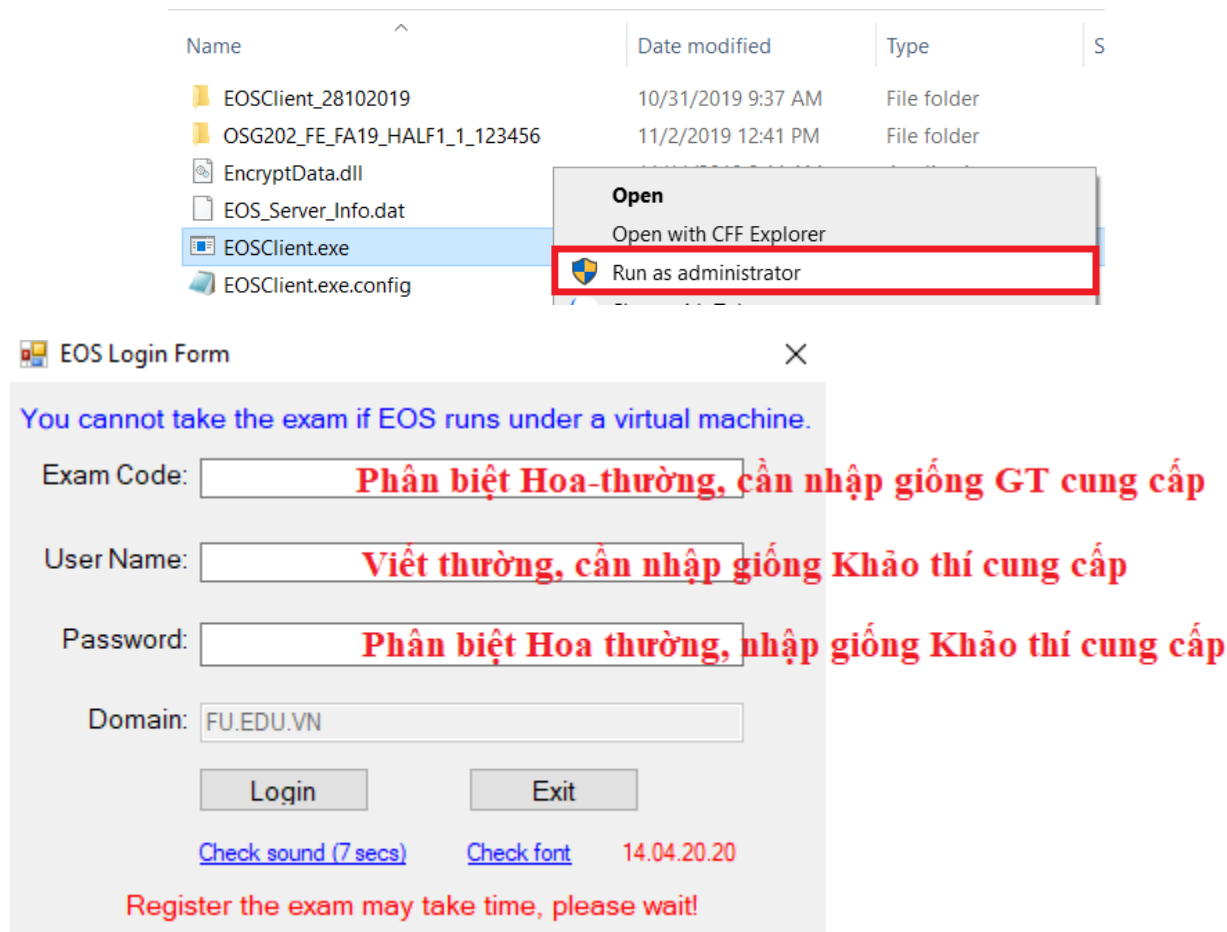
Name | Date modified | Type | S

EOSClient_28102019 | 10/31/2019 9:37 AM | File folder
OSG202_FE_FA19_HALF1_1_123456 | 11/2/2019 12:41 PM | File folder
EncryptData.dll
EOS_Server_Info.dat
EOSClient.exe
EOSClient.exe.config

Open
Open with CFF Explorer
Run as administrator
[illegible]

EOS Login Form

You cannot take the exam if EOS runs under a virtual machine.

Exam Code: Phân biệt Hoa-thường, cần nhập giống GT cung cấp

User Name: Viết thường, cần nhập giống Khảo thí cung cấp

Password: Phân biệt Hoa thường, nhập giống Khảo thí cung cấp

Domain: FU.EDU.VN

Login Exit

Check sound (7 secs) Check font 14.04.20.20

Register the exam may take time, please wait!